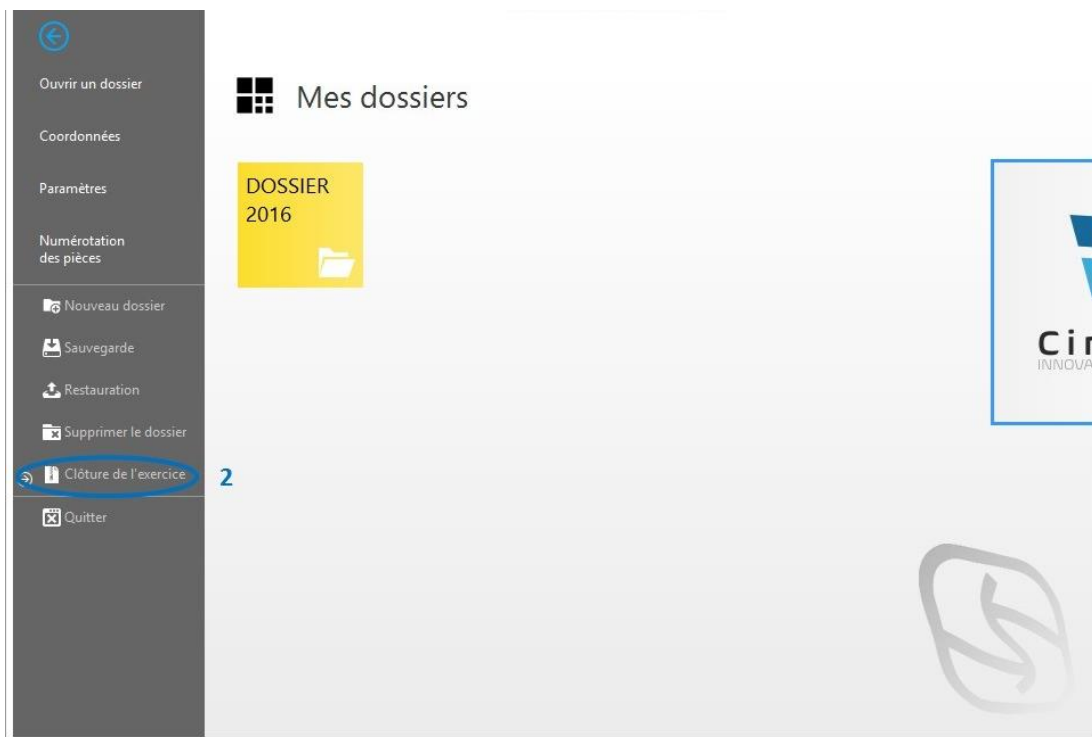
Ouvrir un dossier

Coordonnées

Paramètres

Numérotation des pièces

Nouveau dossier

Sauvegarde

Restauration

Supprimer le dossier

Clôture de l'exercice

2

Quitter

Mes dossiers

DOSSIER 2016

Ci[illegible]
INNOVA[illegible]